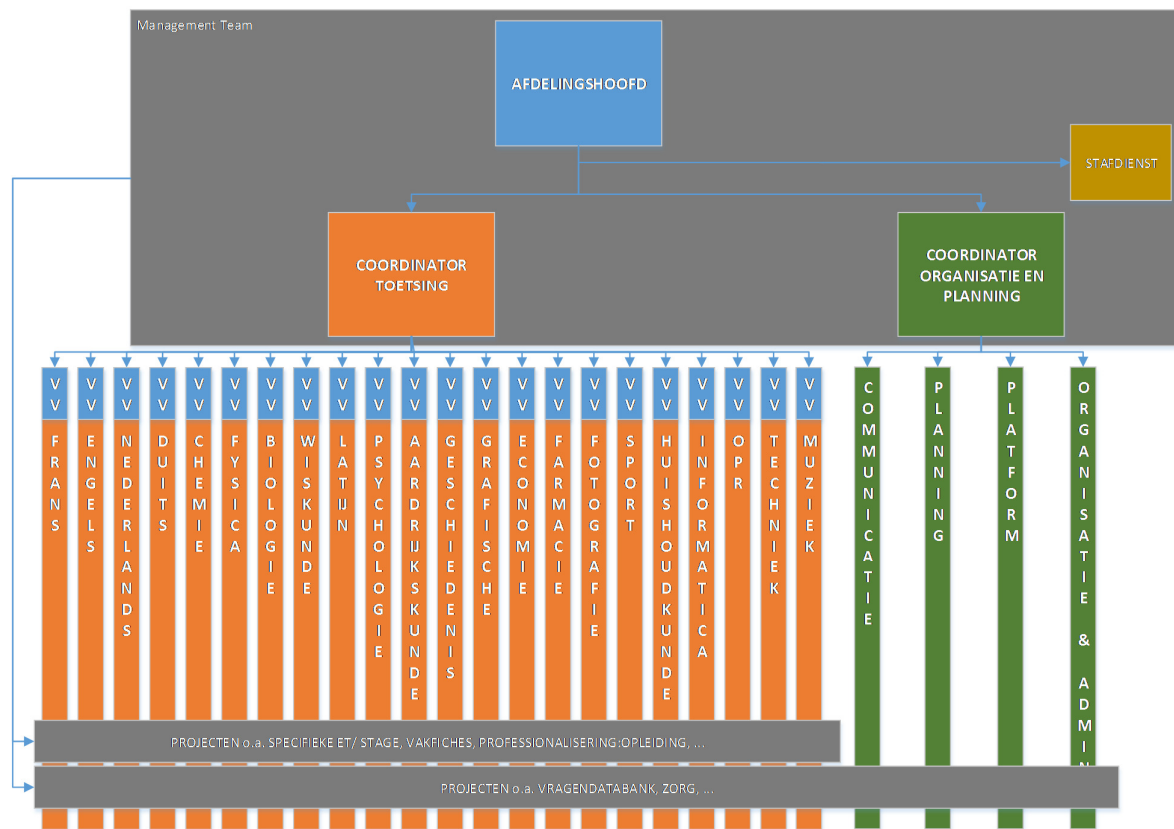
Management Team

AFDELINGSHOOFD

STAFDIENST

COORDINATOR TOETSING

COORDINATOR ORGANISATIE EN PLANNING

VV FRANS

VV ENGELS

VV NEDERLANDS

VV DUITS

VV CHEMIE

VV FYSICA

VV BIOLOGIE

VV WISKUNDE

VV LATIJN

VV PSYCHOLOGIE

VV AARDRIJKSKUNDE

VV GESCHIEDENIS

VV GRAFISCHE

VV ECONOMIE

VV FARMACIE

VV FOTOGRAFIE

VV SPORT

VV HUISHOUDKUNDE

VV INFORMATICA

VV OPR

VV TECHNIEK

VV MUZIEK

COMMUNICATIE

PLANNING

PLATFORM

ORGANISATIE & ADMIN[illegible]

PROJECTEN o.a. SPECIFIEKE ET/ STAGE, VAKFICHES, PROFESSIONALISERING:OPLEIDING, ...

PROJECTEN o.a. VRAGENDATABANK, ZORG, ...